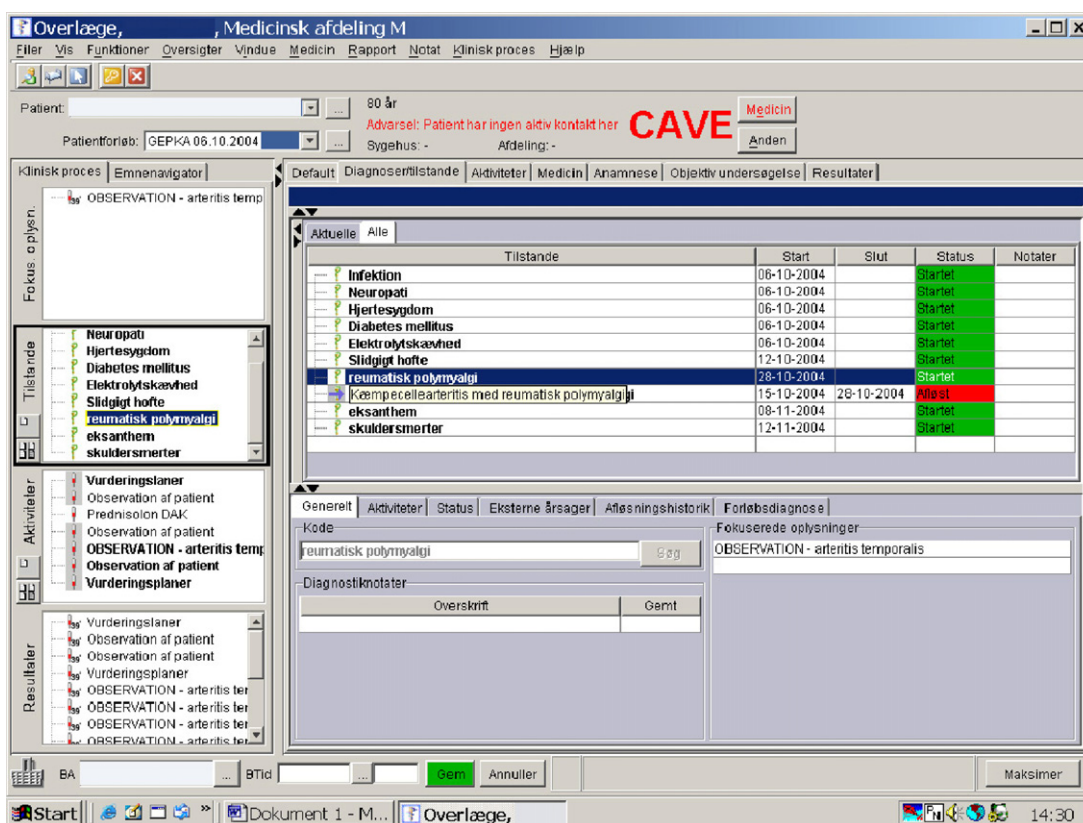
Overlæge, , Medicinsk afdeling M

Filer Vis Funktioner Oversigter Vindue Medicin Rapport Notat Klinisk proces Hjælp

Patient: ... 80 år
Advarsel: Patient har ingen aktiv kontakt her CAVE Medicin
Patientforløb: GEPKA 06.10.2004 ... Sygehus: - Afdeling: - Anden

Klinisk proces | Emnenavigator

Fokus. oplysn.
OBSERVATION - arteritis temp

Tilstande
Neuropati
Hjertesygdom
Diabetes mellitus
Elektrolytskævhed
Slidgigt hofte
reumatisk polymyalgi
eksanthem
skuldersmerter

Aktiviteter
Vurderingslaner
Observation af patient
Prednisolon DAK
Observation af patient
OBSERVATION - arteritis temp
Observation af patient
Vurderingsplaner

Resultater
Vurderingslaner
Observation af patient
Observation af patient
Vurderingsplaner
OBSERVATION - arteritis ter
OBSERVATION - arteritis ter
OBSERVATION - arteritis ter
OBSERVATION - arteritis ter

Default | Diagnoser/tilstande | Aktiviteter | Medicin | Anamnese | Objektiv undersøgelse | Resultater

Aktuelle | Alle

| Tilstande | Start | Slut | Status | Notater |
|---|---|---|---|---|
| Infektion | 06-10-2004 | | Startet | |
| Neuropati | 06-10-2004 | | Startet | |
| Hjertesygdom | 06-10-2004 | | Startet | |
| Diabetes mellitus | 06-10-2004 | | Startet | |
| Elektrolytskævhed | 06-10-2004 | | Startet | |
| Slidgigt hofte | 12-10-2004 | | Startet | |
| reumatisk polymyalgi | 28-10-2004 | | Startet | |
| Kæmpecellearteritis med reumatisk polymyalgi | 15-10-2004 | 28-10-2004 | Afløst | |
| eksanthem | 08-11-2004 | | Startet | |
| skuldersmerter | 12-11-2004 | | Startet | |

Generelt | Aktiviteter | Status | Eksterne årsager | Afløsningshistorik | Forløbsdiagnose

Kode
reumatisk polymyalgi Søg

Fokuserede oplysninger
OBSERVATION - arteritis temporalis

Diagnostiknotater

| Overskrift | Gemt |
|---|---|
| | |

BA ... BTid ... Gem Annuller Maksimer

Start Dokument 1 - M... Overlæge, 14:30